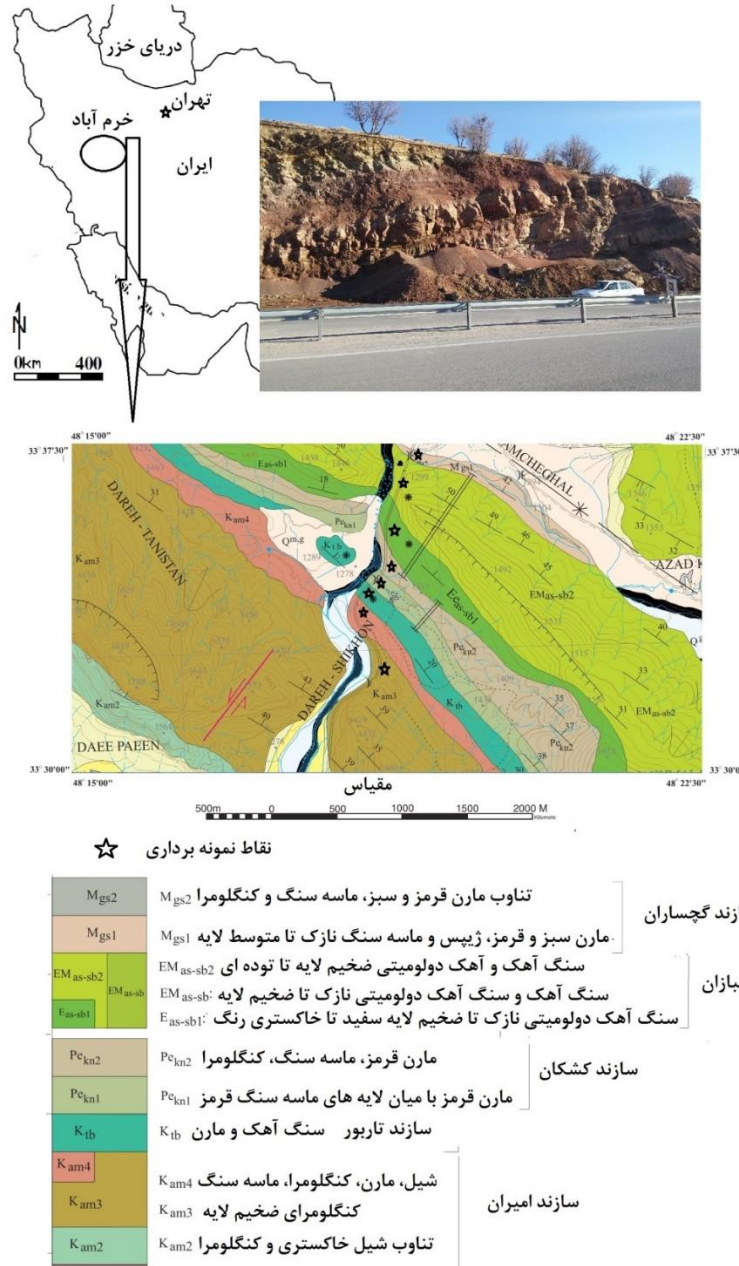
دریای خزر
تهران
خرم آباد
ایران
N
0km 400

48° 15'00"
48° 22'30"
33° 37'30"
33° 37'30"
33° 30'00"
33° 30'00"
48° 15'00"
48° 22'30"
CHAMCHEQHAL
AZAD K
DAREH - TANISTAN
DAREH - SHIKHON
DAEE PAEEN
$E_{as-sb1}$
$M_{gs1}$
$K_{am4}$
$Pe_{kn1}$
$Q_{m,g}$
$K_{tb}$
$K_{am3}$
$K_{am2}$
$E_{as-sb1}$
$EM_{as-sb2}$
$Pe_{kn2}$
$K_{tb}$
$Pe_{kn2}$
$EM_{as-sb2}$
مقیاس
500m 0 500 1000 1500 2000 M

نقاط نمونه برداری

| | | |
|---|---|---|
| $M_{gs2}$ | $M_{gs2}$ تناوب مارن قرمز و سبز، ماسه سنگ و کنگلومرا | زند گچساران |
| $M_{gs1}$ | $M_{gs1}$ مارن سبز و قرمز، ژیپس و ماسه سنگ نازک تا متوسط لایه | |
| $EM_{as-sb2}$ $EM_{as-sb}$ $E_{as-sb1}$ | $EM_{as-sb2}$ سنگ آهک و آهک دولومیتی ضخیم لایه تا توده ای | بازان |
| | $EM_{as-sb}$: سنگ آهک و سنگ آهک دولومیتی نازک تا ضخیم لایه | |
| | $E_{as-sb1}$: سنگ آهک دولومیتی نازک تا ضخیم لایه سفید تا خاکستری رنگ | |
| $Pe_{kn2}$ | $Pe_{kn2}$ مارن قرمز، ماسه سنگ، کنگلومرا | سازند کشکان |
| $Pe_{kn1}$ | $Pe_{kn1}$ مارن قرمز با میان لایه های ماسه سنگ قرمز | |
| $K_{tb}$ | $K_{tb}$ سازند تاربور سنگ آهک و مارن | |
| $K_{am4}$ | $K_{am4}$ شیل، مارن، کنگلومرا، ماسه سنگ | سازند امیران |
| $K_{am3}$ | $K_{am3}$ کنگلومرای ضخیم لایه | |
| $K_{am2}$ | $K_{am2}$ تناوب شیل خاکستری و کنگلومرا | |